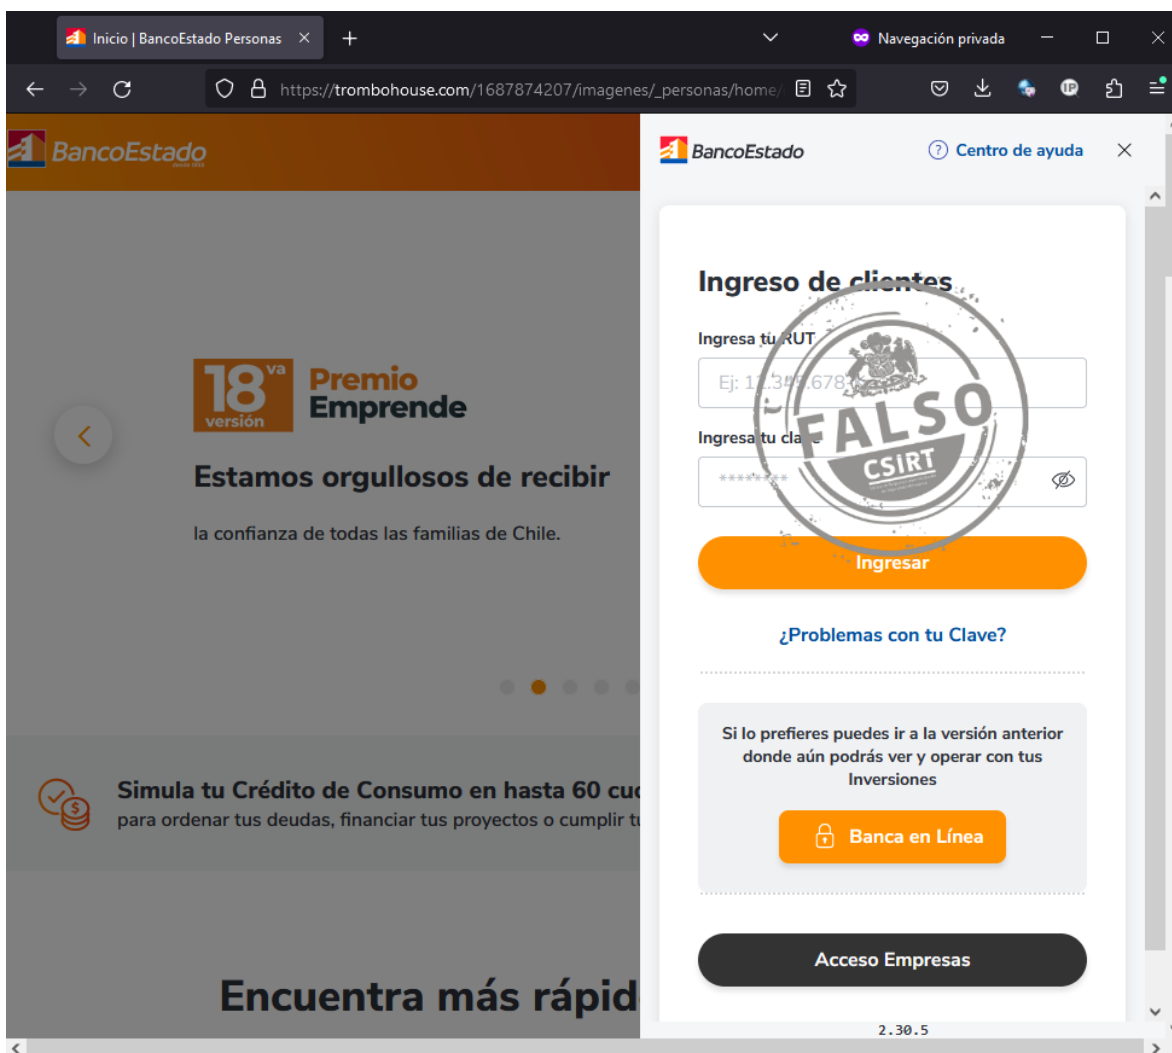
Inicio | BancoEstado Personas ×
+
Navegación privada
https://trombohouse.com/1687874207/imagenes/_personas/home/

BancoEstado

18 va versión Premio Emprende

Estamos orgullosos de recibir

la confianza de todas las familias de Chile.

Simula tu Crédito de Consumo en hasta 60 cu
para ordenar tus deudas, financiar tus proyectos o cumplir t

Encuentra más rápid

BancoEstado
Centro de ayuda

Ingreso de clientes

Ingresa tu RUT
Ej: 12.345.678

Ingresa tu clave
********

FALSO
CSIRT

Ingresar

¿Problemas con tu Clave?

Si lo prefieres puedes ir a la versión anterior donde aún podrás ver y operar con tus Inversiones

Banca en Línea

Acceso Empresas

2.30.5